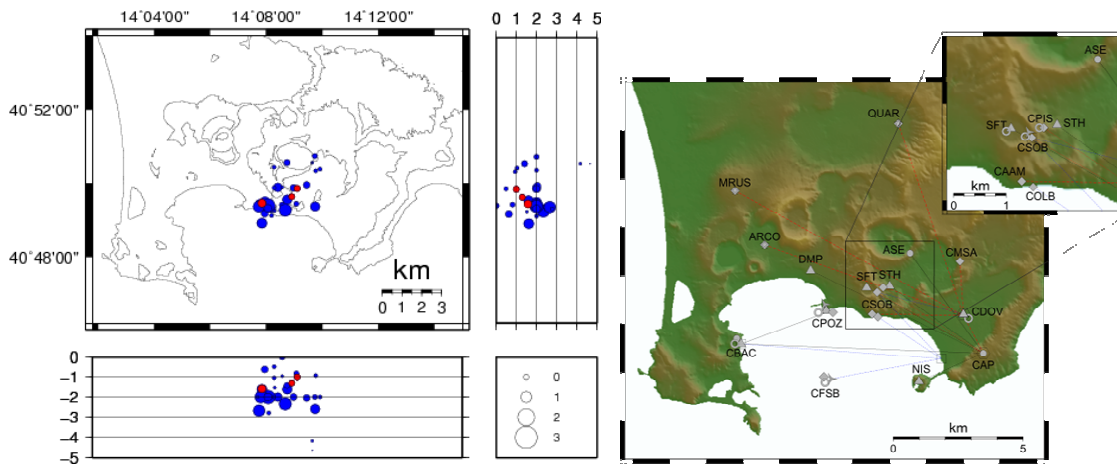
14°04'00"
14°08'00"
14°12'00"
40°52'00"
40°48'00"
km
0 1 2 3
0 1 2 3 4 5
0
−1
−2
−3
−4
−5
0
1
2
3
QUAR
MRUS
ARCO
DMP
ASE
CMSA
SFT
STH
CSOB
CPOZ
CDOV
CBAC
CAP
NIS
CFSB
km
0 5
ASE
SFT
CPIS
STH
CSOB
CAAM
km
0 1
COLB